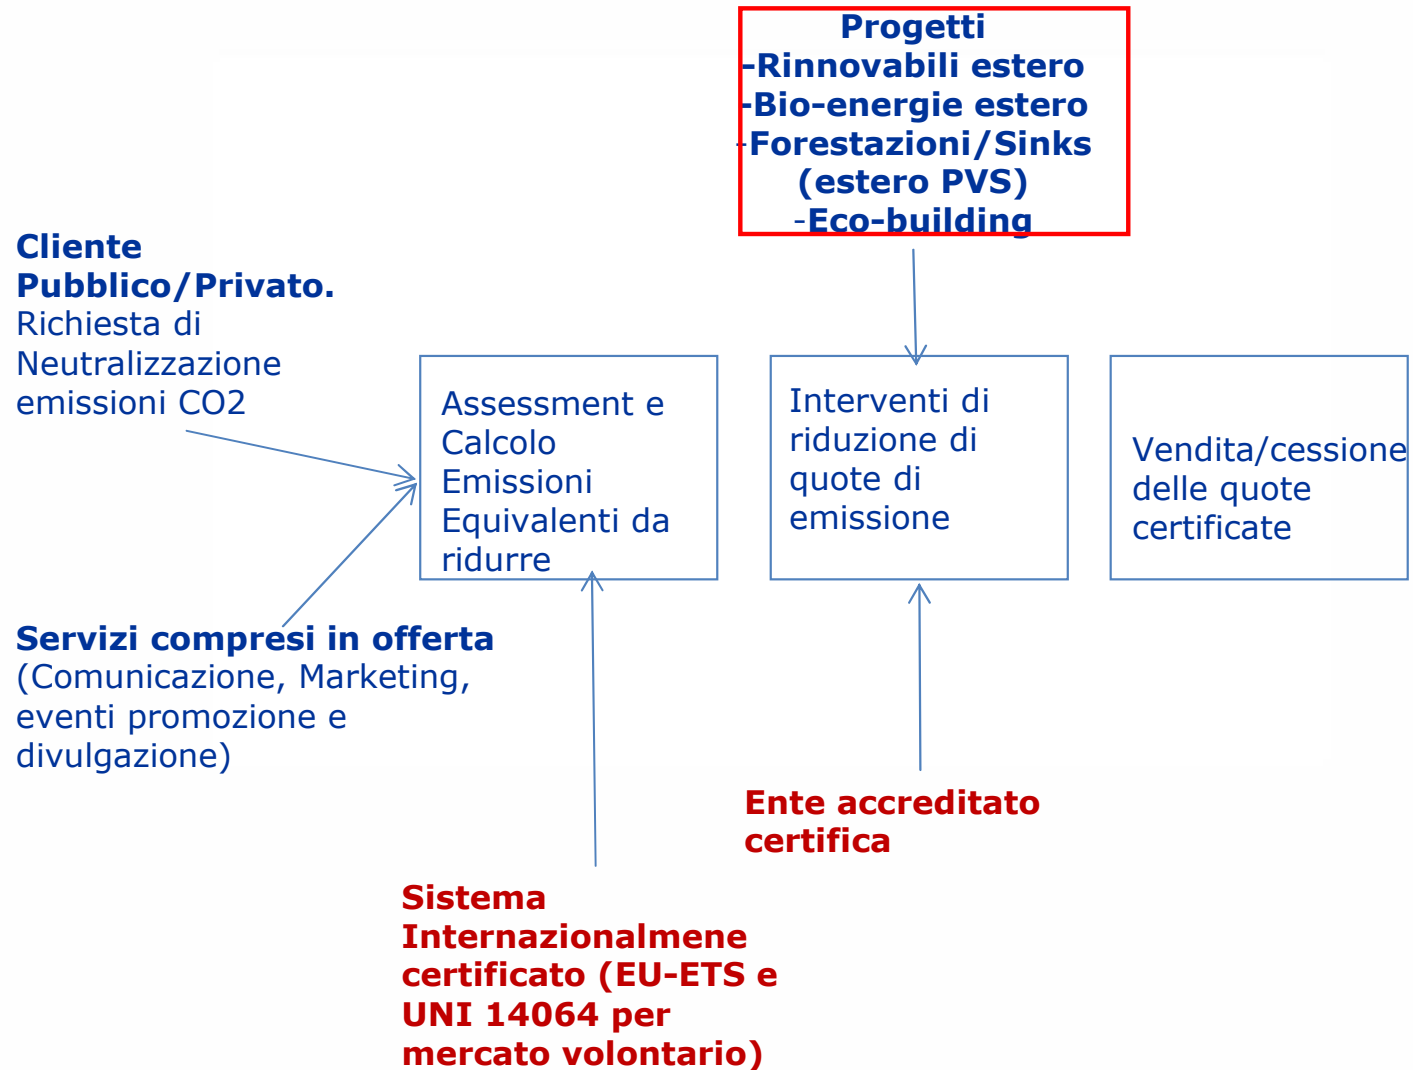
Progetti
-Rinnovabili estero
-Bio-energie estero
-Forestazioni/Sinks (estero PVS)
-Eco-building

Cliente Pubblico/Privato.
Richiesta di Neutralizzazione emissioni CO2

Assessment e Calcolo Emissioni Equivalenti da ridurre

Interventi di riduzione di quote di emissione

Vendita/cessione delle quote certificate

Servizi compresi in offerta
(Comunicazione, Marketing, eventi promozione e divulgazione)

Ente accreditato certifica

Sistema Internazionalmene certificato (EU-ETS e UNI 14064 per mercato volontario)